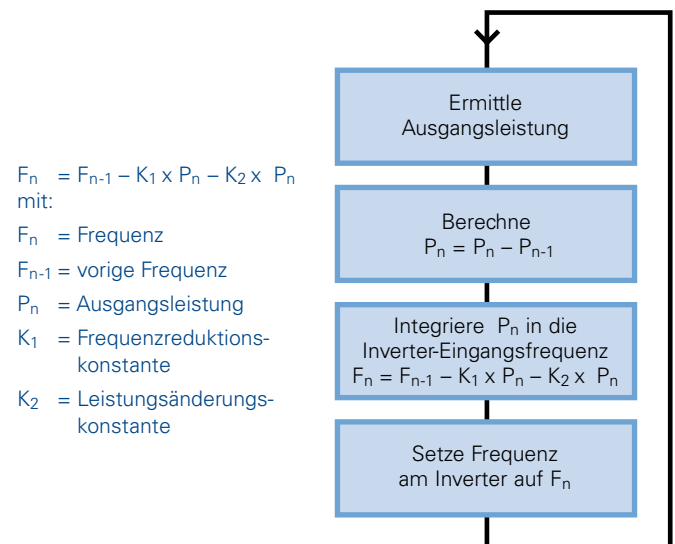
$F_n = F_{n-1} - K_1 \times P_n - K_2 \times P_n$
mit:
$F_n$ = Frequenz
$F_{n-1}$ = vorige Frequenz
$P_n$ = Ausgangsleistung
$K_1$ = Frequenzreduktionskonstante
$K_2$ = Leistungsänderungskonstante

Ermittle Ausgangsleistung

Berechne
$P_n = P_n - P_{n-1}$

Integriere $P_n$ in die Inverter-Eingangsfrequenz
$F_n = F_{n-1} - K_1 \times P_n - K_2 \times P_n$

Setze Frequenz am Inverter auf $F_n$